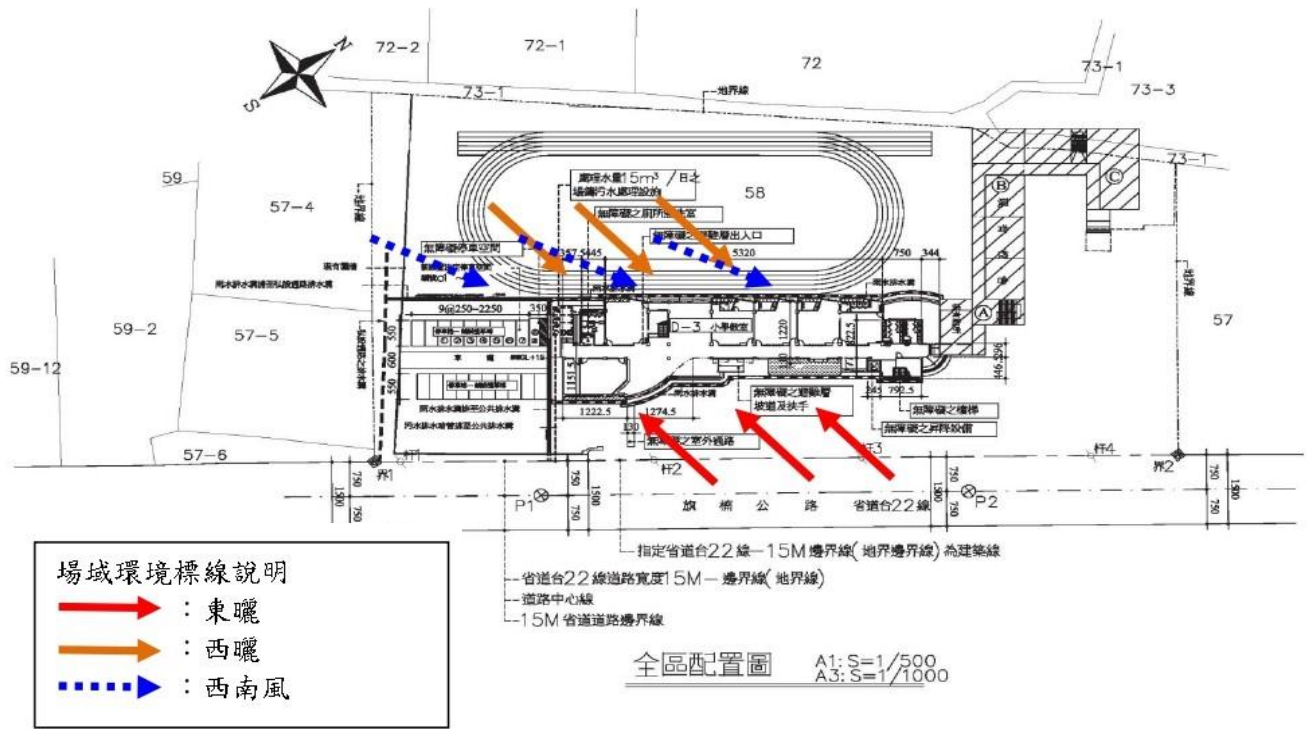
N
S
72−2
72−1
72
73−1
73−3
73−1
地界線
73−1
59
57−4
58
處理水量15m³／日之
場鑄污水處理設施
無障礙之廁所盥洗室
無障礙之避難層出入口
無障礙停車空間
5320
750
344
B
C
A
57
59−2
57−5
59−12
9@250−2250
350
D−3
小學教室
1220
雨水排水溝
1222.5
1274.5
130
無障礙之避難層
坡道及扶手
無障礙之樓梯
無障礙之昇降設備
無障礙之室外通路
雨水排水溝接至公共排水溝
污水排水溝管道接至公共排水溝
57−6
界1
杆1
杆2
杆3
杆4
界2
750
1500
P1
P2
旗 楠 公 路
省道台22線
指定省道台22線−15M邊界線(地界邊界線)為建築線
省道台22線道路寬度15M−邊界線(地界線)
道路中心線
15M省道道路邊界線
場域環境標線說明
：東曬
：西曬
：西南風
全區配置圖
A1: S=1/500
A3: S=1/1000